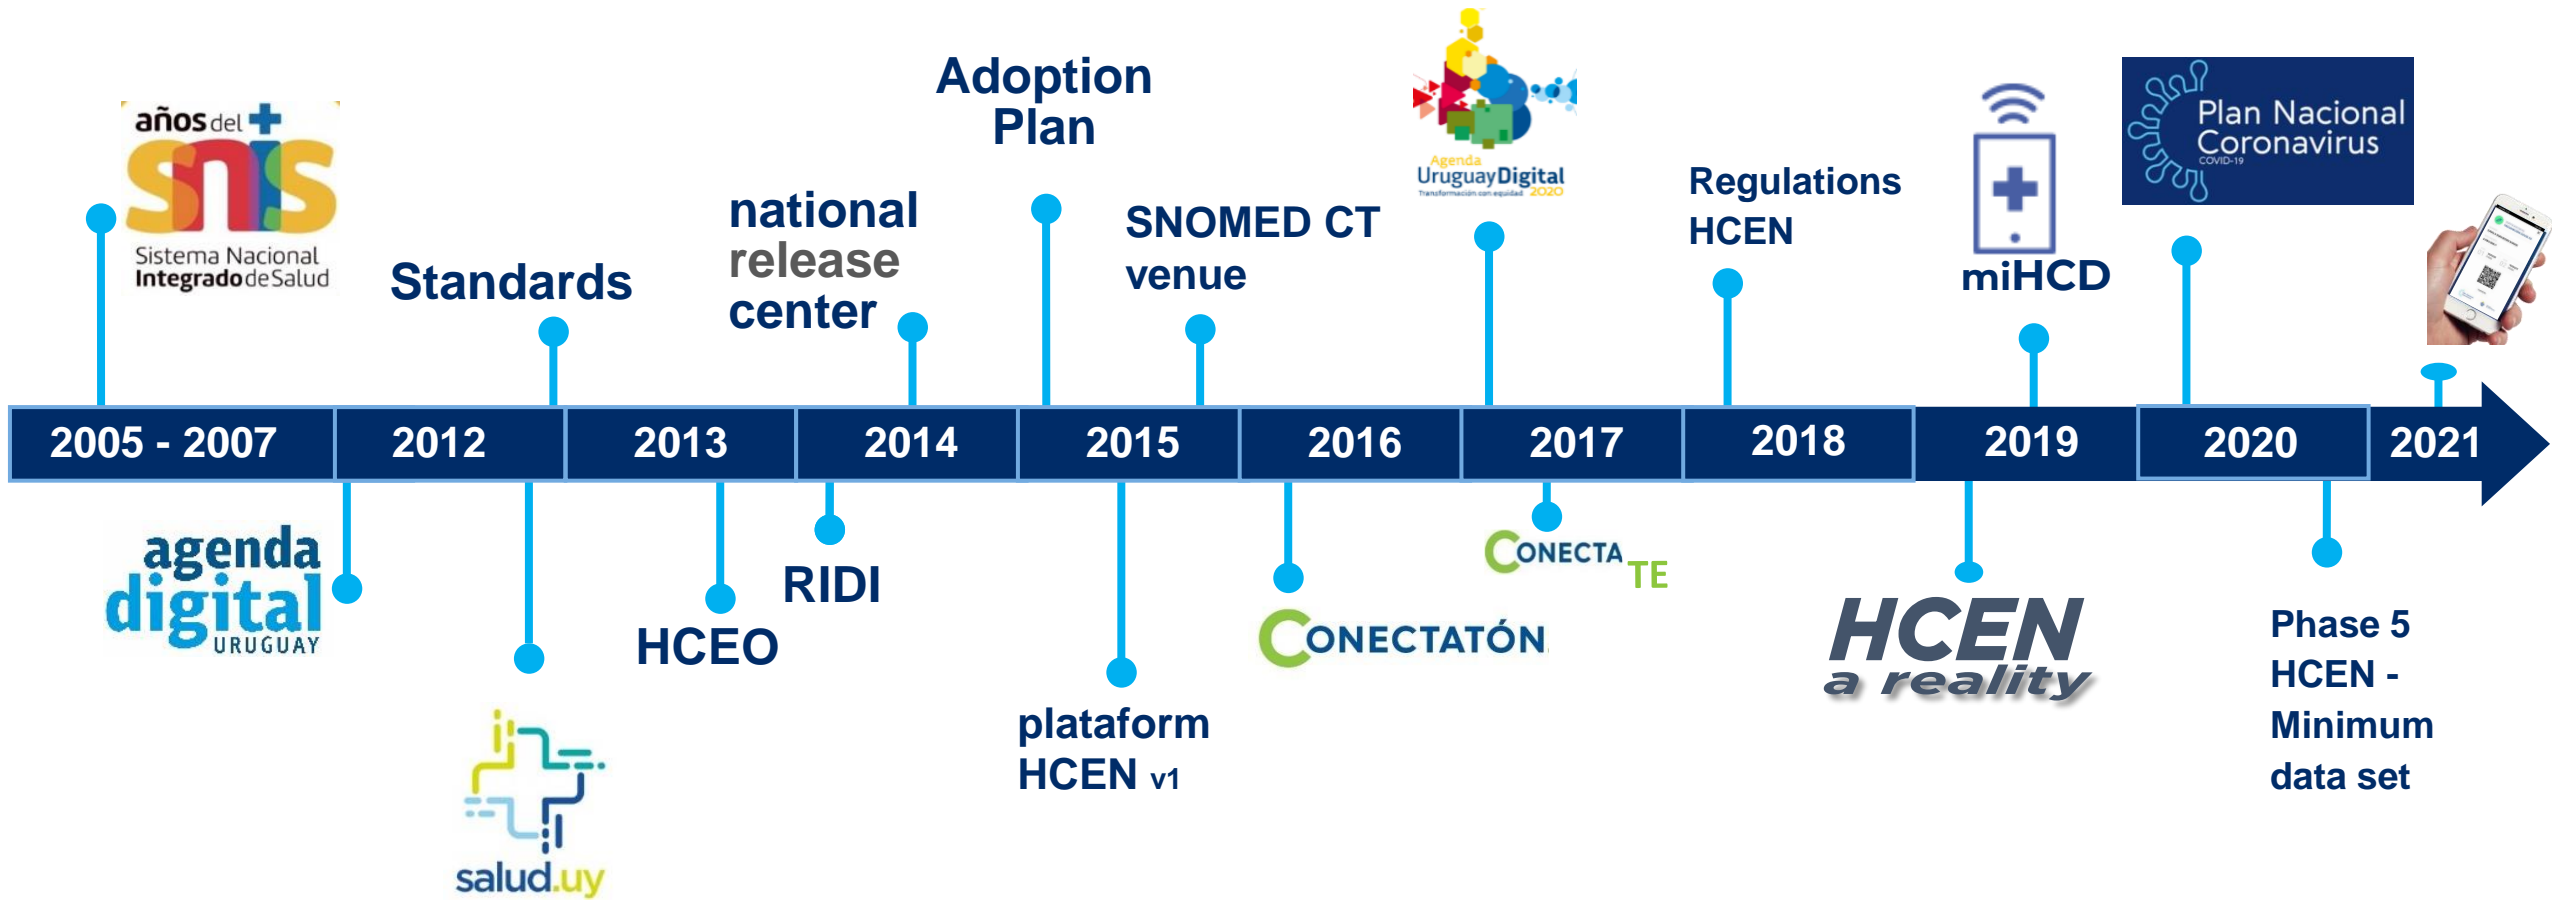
años del SNIS
Sistema Nacional Integrado de Salud

Standards

national release center

Adoption Plan

SNOMED CT venue

Agenda Uruguay Digital 2020
Transformación con equidad

Regulations HCEN

miHCD

Plan Nacional Coronavirus
COVID-19

| 2005 - 2007 | 2012 | 2013 | 2014 | 2015 | 2016 | 2017 | 2018 | 2019 | 2020 | 2021 |
|---|---|---|---|---|---|---|---|---|---|---|

agenda digital URUGUAY

salud.uy

HCEO

RIDI

plataform HCEN v1

CONECTATÓN

CONECTA TE

HCEN a reality

Phase 5 HCEN - Minimum data set